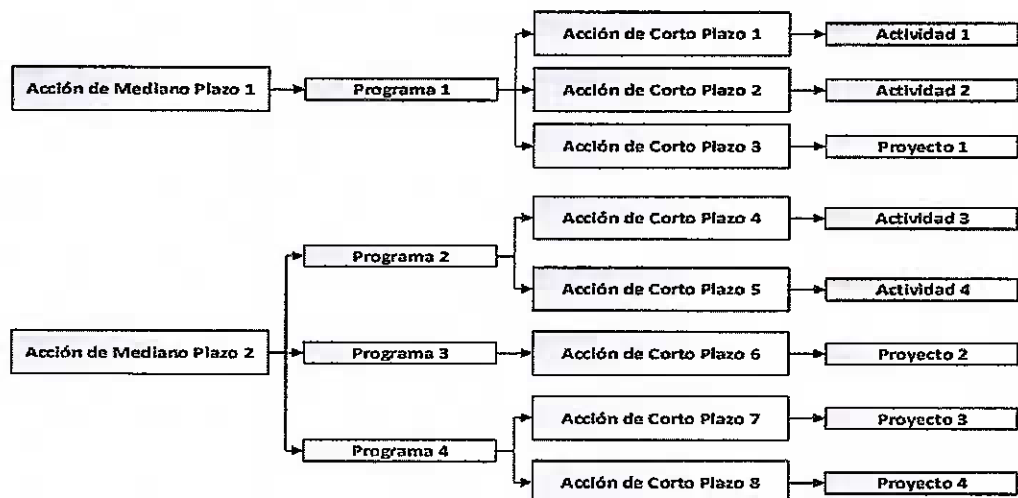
Acción de Mediano Plazo 1
Programa 1
Acción de Corto Plazo 1
Actividad 1
Acción de Corto Plazo 2
Actividad 2
Acción de Corto Plazo 3
Proyecto 1

Acción de Mediano Plazo 2
Programa 2
Acción de Corto Plazo 4
Actividad 3
Acción de Corto Plazo 5
Actividad 4
Programa 3
Acción de Corto Plazo 6
Proyecto 2
Programa 4
Acción de Corto Plazo 7
Proyecto 3
Acción de Corto Plazo 8
Proyecto 4